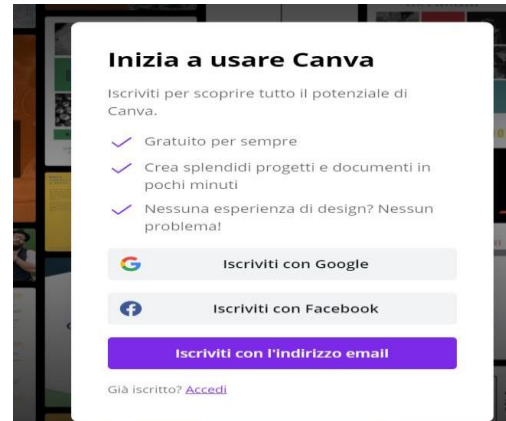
Inizia a usare Canva

Iscriviti per scoprire tutto il potenziale di Canva.

Gratuito per sempre

Crea splendidi progetti e documenti in pochi minuti

Nessuna esperienza di design? Nessun problema!

Iscriviti con Google

Iscriviti con Facebook

Iscriviti con l'indirizzo email

Già iscritto? Accedi